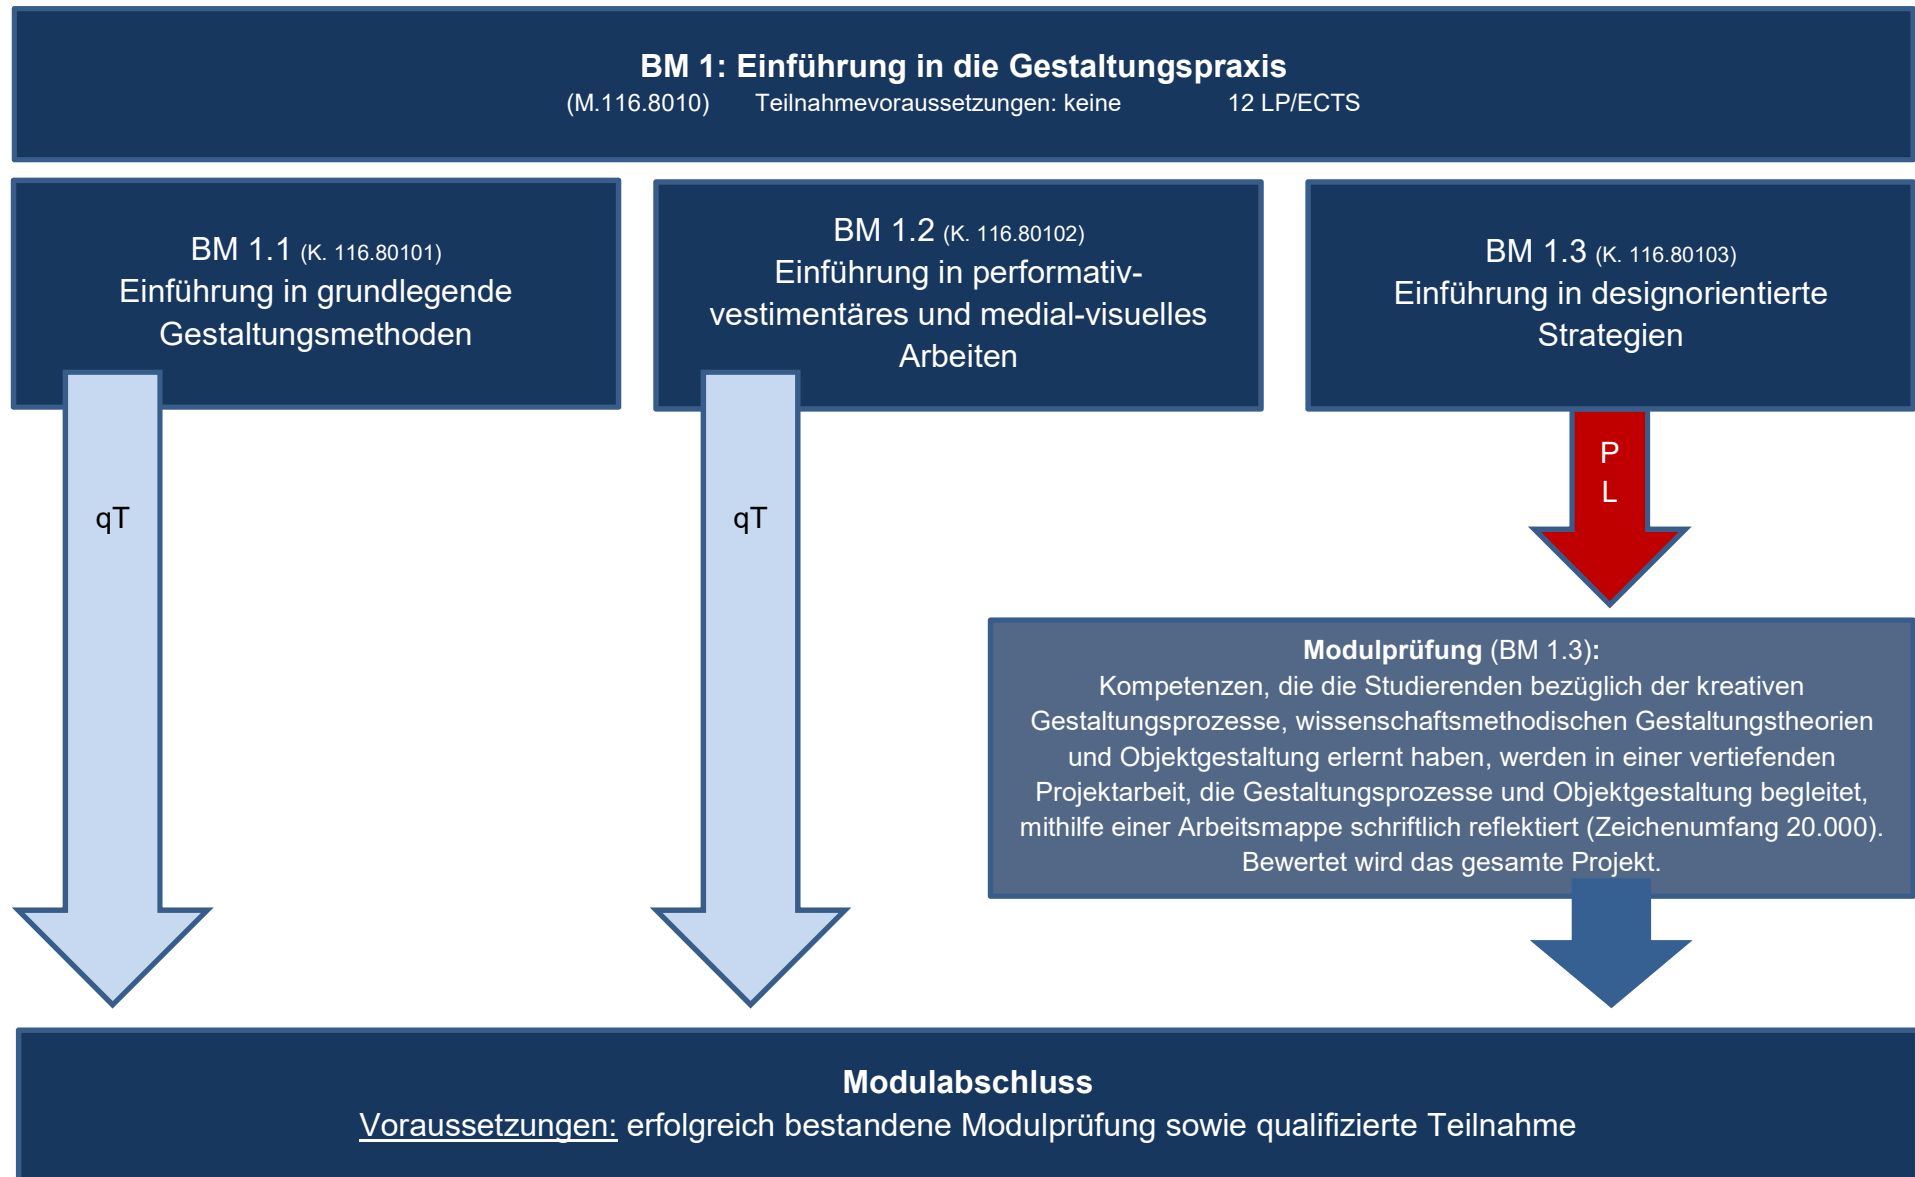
**BM 1: Einführung in die Gestaltungspraxis**
(M.116.8010) Teilnahmevoraussetzungen: keine 12 LP/ECTS

BM 1.1 (K. 116.80101)
Einführung in grundlegende Gestaltungsmethoden

BM 1.2 (K. 116.80102)
Einführung in performativ-vestimentäres und medial-visuelles Arbeiten

BM 1.3 (K. 116.80103)
Einführung in designorientierte Strategien

qT

qT

P
L

**Modulprüfung** (BM 1.3)**:**
Kompetenzen, die die Studierenden bezüglich der kreativen Gestaltungsprozesse, wissenschaftsmethodischen Gestaltungstheorien und Objektgestaltung erlernt haben, werden in einer vertiefenden Projektarbeit, die Gestaltungsprozesse und Objektgestaltung begleitet, mithilfe einer Arbeitsmappe schriftlich reflektiert (Zeichenumfang 20.000). Bewertet wird das gesamte Projekt.

**Modulabschluss**
Voraussetzungen: erfolgreich bestandene Modulprüfung sowie qualifizierte Teilnahme